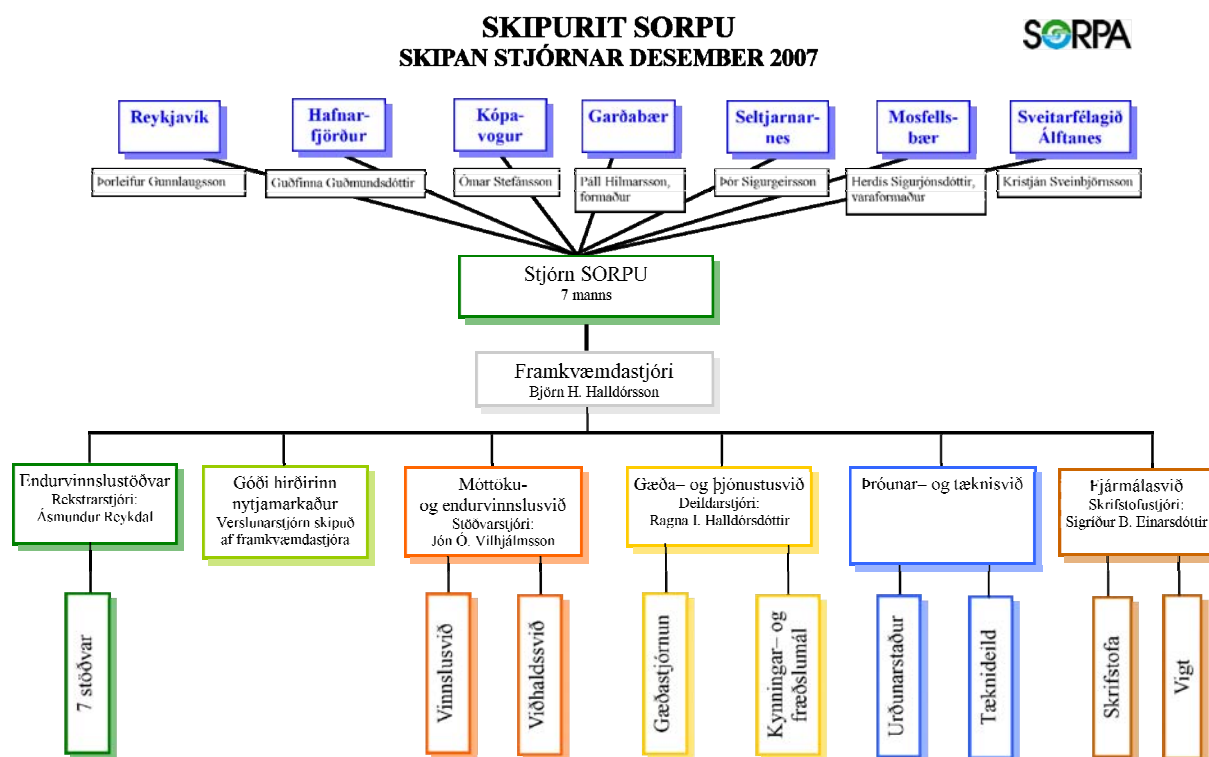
SKIPURIT SORPU
SKIPAN STJÓRNAR DESEMBER 2007

SORPA

Reykjavík
Hafnarfjörður
Kópavogur
Garðabær
Seltjarnarnes
Mosfellsbær
Sveitarfélagið Álftanes

Þorleifur Gunnlaugsson
Guðfinna Guðmundsdóttir
Ómar Stefánsson
Páll Hilmarsson, formaður
Þór Sigurgeirsson
Herdís Sigurjónsdóttir, varaformaður
Kristján Sveinbjörnsson

Stjórn SORPU
7 manns

Framkvæmdastjóri
Björn H. Halldórsson

Endurvinnslustöðvar
Rekstrarstjóri:
Ásmundur Reykdal

Góði hirðirinn nytjamarkaður
Verslunarstjórn skipuð af framkvæmdastjóra

Móttöku- og endurvinnslusvið
Stöðvarstjóri:
Jón Ó. Vilhjálmsson

Gæða– og þjónustusvið
Deildarstjóri:
Ragna I. Halldórsdóttir

Þróunar– og tæknisvið

Fjármálasvið
Skrifstofustjóri:
Sigríður B. Einarsdóttir

7 stöðvar
Vinnslusvið
Viðhaldssvið
Gæðastjórnun
Kynningar– og fræðslumál
Urðunarstaður
Tæknideild
Skrifstofa
Vigt